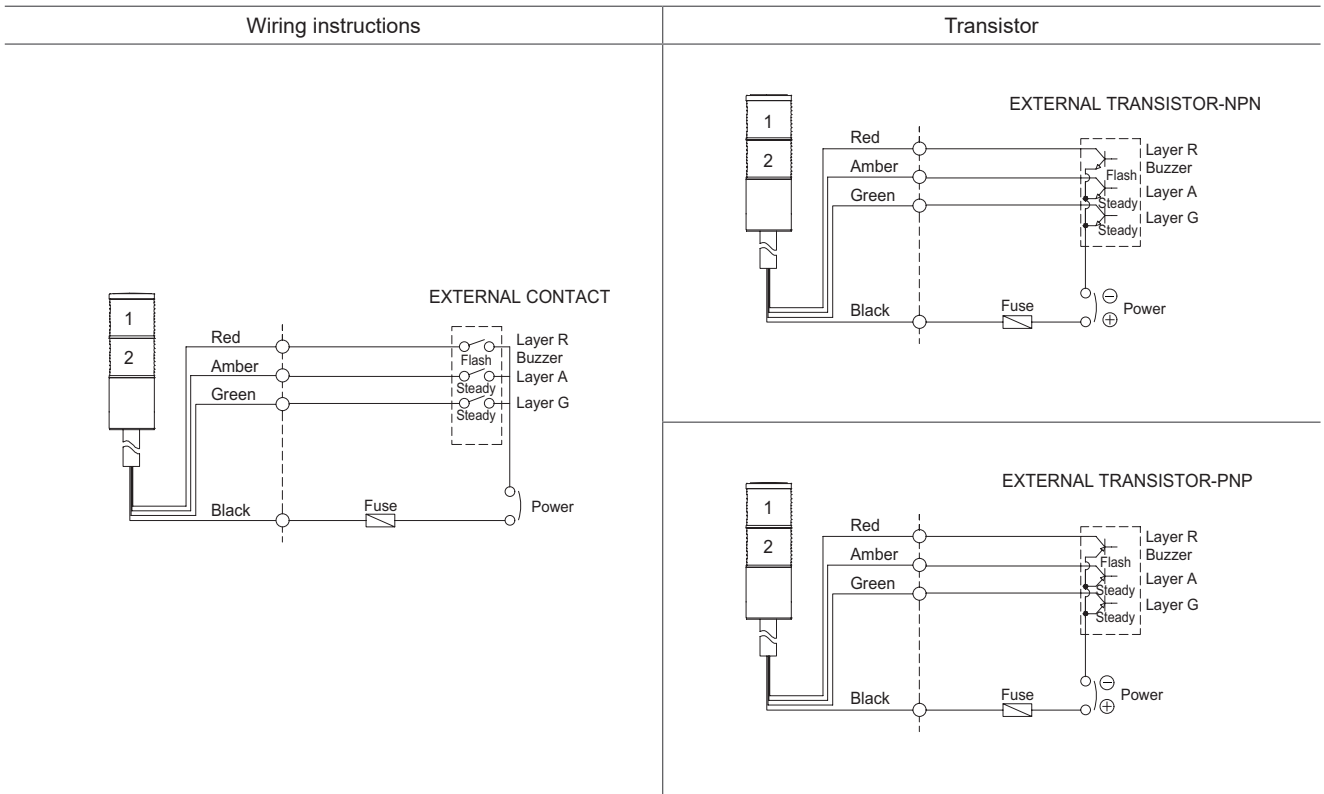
| Wiring instructions | Transistor |
|---|---|

EXTERNAL CONTACT

1
2
Red
Amber
Green
Black
Flash
Steady
Steady
Layer R
Buzzer
Layer A
Layer G
Fuse
Power

EXTERNAL TRANSISTOR-NPN

1
2
Red
Amber
Green
Black
Flash
Steady
Steady
Layer R
Buzzer
Layer A
Layer G
Fuse
$\ominus$
$\oplus$
Power

EXTERNAL TRANSISTOR-PNP

1
2
Red
Amber
Green
Black
Flash
Steady
Steady
Layer R
Buzzer
Layer A
Layer G
Fuse
$\ominus$
$\oplus$
Power